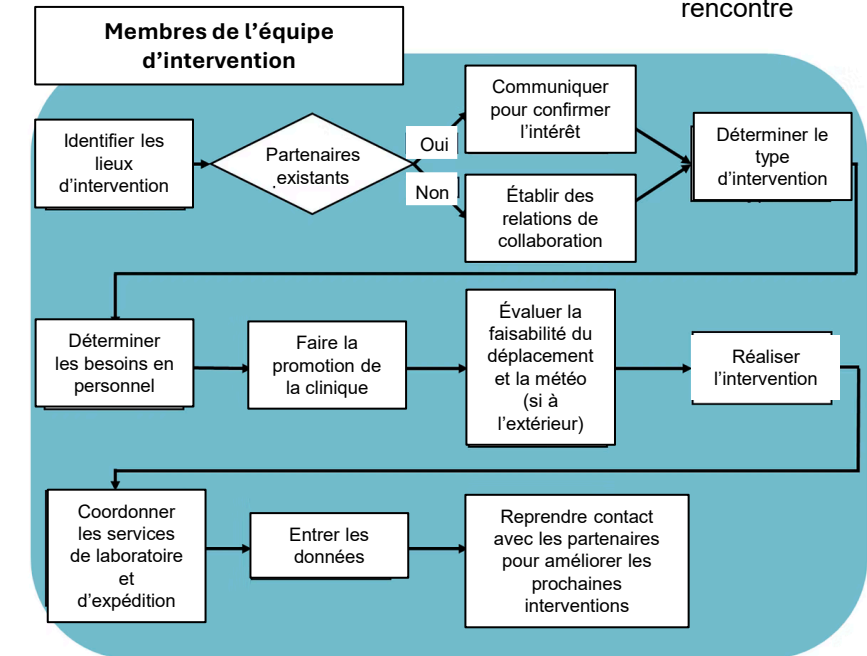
rencontre

Membres de l’équipe d’intervention

Identifier les lieux d’intervention

Partenaires existants

Oui

Non

Communiquer pour confirmer l’intérêt

Établir des relations de collaboration

Déterminer le type d’intervention

Déterminer les besoins en personnel

Faire la promotion de la clinique

Évaluer la faisabilité du déplacement et la météo (si à l’extérieur)

Réaliser l’intervention

Coordonner les services de laboratoire et d’expédition

Entrer les données

Reprendre contact avec les partenaires pour améliorer les prochaines interventions